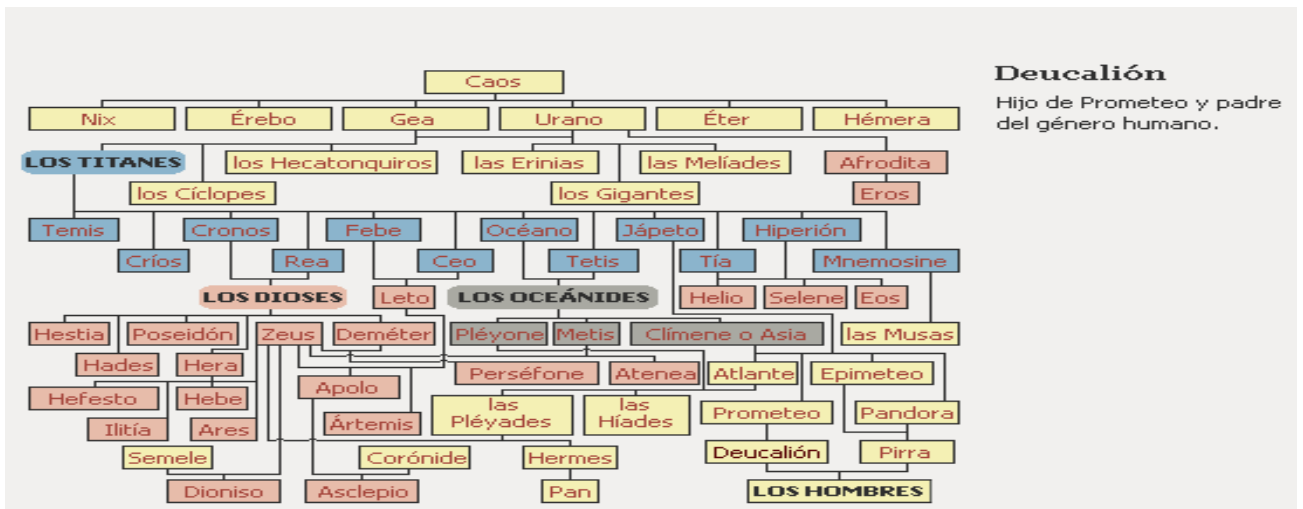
Caos

Nix
Érebo
Gea
Urano
Éter
Hémera

LOS TITANES
los Hecatonquiros
las Erinias
las Melíades
Afrodita

los Cíclopes
los Gigantes
Eros

Temis
Cronos
Febe
Océano
Jápeto
Hiperión

Críos
Rea
Ceo
Tetis
Tía
Mnemosine

LOS DIOSES
Leto
LOS OCEÁNIDES
Helio
Selene
Eos

Hestia
Poseidón
Zeus
Deméter
Pléyone
Metis
Clímene o Asia
las Musas

Hades
Hera
Perséfone
Atenea
Atlante
Epimeteo

Hefesto
Hebe
Apolo
las Pléyades
las Híades
Prometeo
Pandora

Ilitía
Ares
Ártemis
Deucalión
Pirra

Semele
Corónide
Hermes

Dioniso
Asclepio
Pan
LOS HOMBRES

Deucalión

Hijo de Prometeo y padre del género humano.